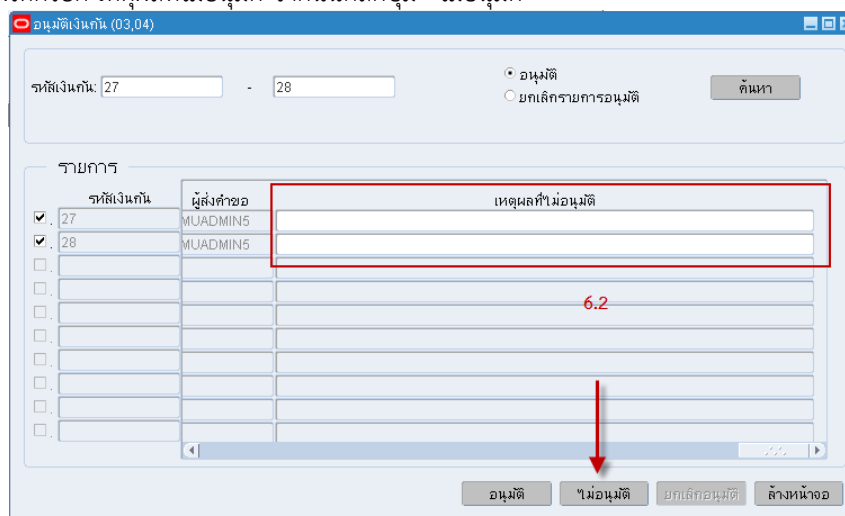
อนุมัติเงินกัน (03,04)

รหัสเงินกัน: 27 - 28

อนุมัติ
ยกเลิกรายการอนุมัติ

ค้นหา

รายการ

| | รหัสเงินกัน | ผู้ส่งคำขอ | เหตุผลที่ไม่อนุมัติ |
|---|---|---|---|
| ☑ | 27 | MUADMIN5 | |
| ☑ | 28 | MUADMIN5 | |

6.2

อนุมัติ ไม่อนุมัติ ยกเลิกอนุมัติ ล้างหน้าจอ